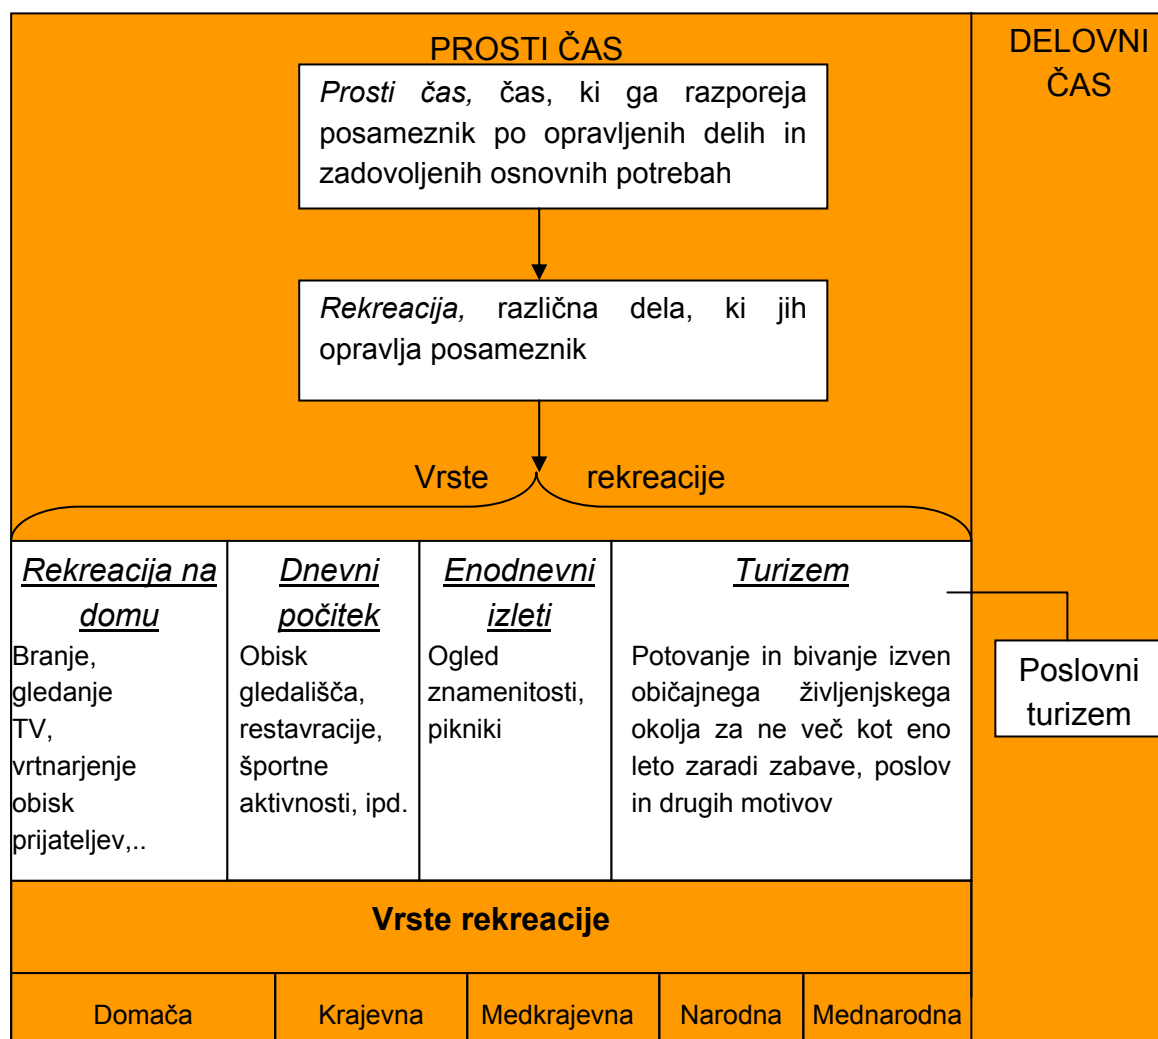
PROSTI ČAS

DELOVNI ČAS

*Prosti čas,* čas, ki ga razporeja posameznik po opravljenih delih in zadovoljenih osnovnih potrebah

*Rekreacija,* različna dela, ki jih opravlja posameznik

Vrste rekreacije

| *Rekreacija na domu* | *Dnevni počitek* | *Enodnevni izleti* | *Turizem* |
|---|---|---|---|
| Branje, gledanje TV, vrtnarjenje obisk prijateljev,.. | Obisk gledališča, restavracije, športne aktivnosti, ipd. | Ogled znamenitosti, pikniki | Potovanje in bivanje izven običajnega življenjskega okolja za ne več kot eno leto zaradi zabave, poslov in drugih motivov |

Poslovni turizem

**Vrste rekreacije**

| Domača | Krajevna | Medkrajevna | Narodna | Mednarodna |
|---|---|---|---|---|